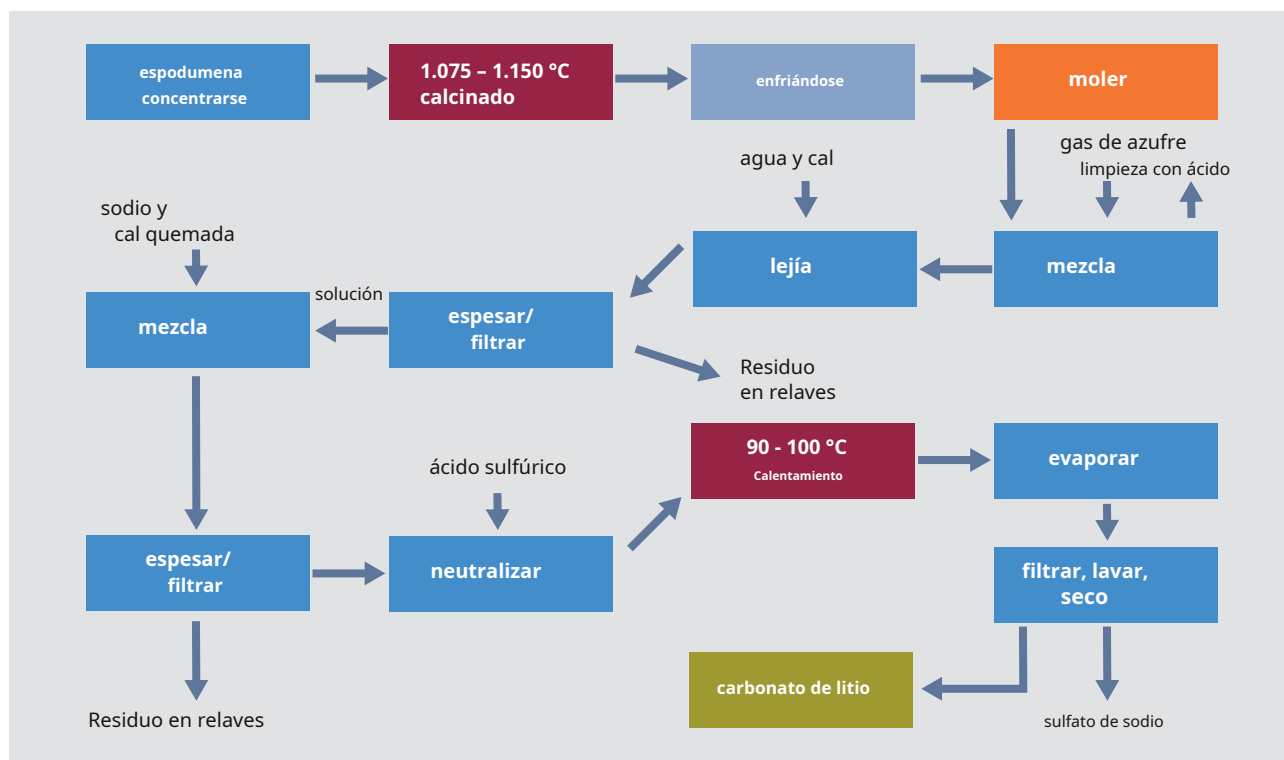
espodumena concentrarse

1.075 – 1.150 °C calcinado

enfriándose

moler

gas de azufre

limpieza con ácido

agua y cal

lejía

mezcla

sodio y cal quemada

solución

mezcla

espesar/ filtrar

Residuo en relaves

ácido sulfúrico

90 - 100 °C
Calentamiento

evaporar

espesar/ filtrar

neutralizar

filtrar, lavar, seco

carbonato de litio

Residuo en relaves

sulfato de sodio